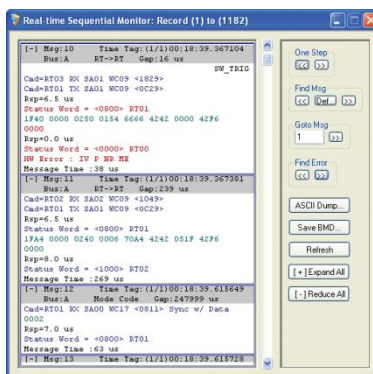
Real-time Sequential Monitor: Record (1) to (1182)

[-] Msg:10 Time Tag:(1/1)00:18:39.367104
Bus:A RT->RT Gap:16 us
SW_TRIG
Cmd=RT03 RX SA01 WC09 <1829>
Cmd=RT01 TX SA01 WC09 <0C29>
Rsp=6.5 us
Status Word = <0800> RT01
1F40 0000 0250 0154 6666 4242 0000 42F6
0000
Rsp=0.0 us
Status Word = <0000> RT00
HW Error : IV P NR ME
Message Time :38 us
[-] Msg:11 Time Tag:(1/1)00:18:39.367381
Bus:A RT->RT Gap:239 us
Cmd=RT02 RX SA02 WC09 <1049>
Cmd=RT01 TX SA01 WC09 <0C29>
Rsp=6.5 us
Status Word = <0800> RT01
1FA4 0000 0240 0006 70A4 4242 051F 42F6
0000
Rsp=8.0 us
Status Word = <1000> RT02
Message Time :269 us
[-] Msg:12 Time Tag:(1/1)00:18:39.615649
Bus:A Mode Code Gap:247999 us
Cmd=RT01 RX SA00 WC17 <0811> Sync w/ Data
0002
Rsp=7.0 us
Status Word = <0800> RT01
Message Time :63 us
[-] Msg:13 Time Tag:(1/1)00:18:39.615728

One Step
<< >>
Find Msg
<< Def. >>
Goto Msg
1 >>
Find Error
<< >>
ASCII Dump...
Save BMD...
Refresh
[+] Expand All
[-] Reduce All